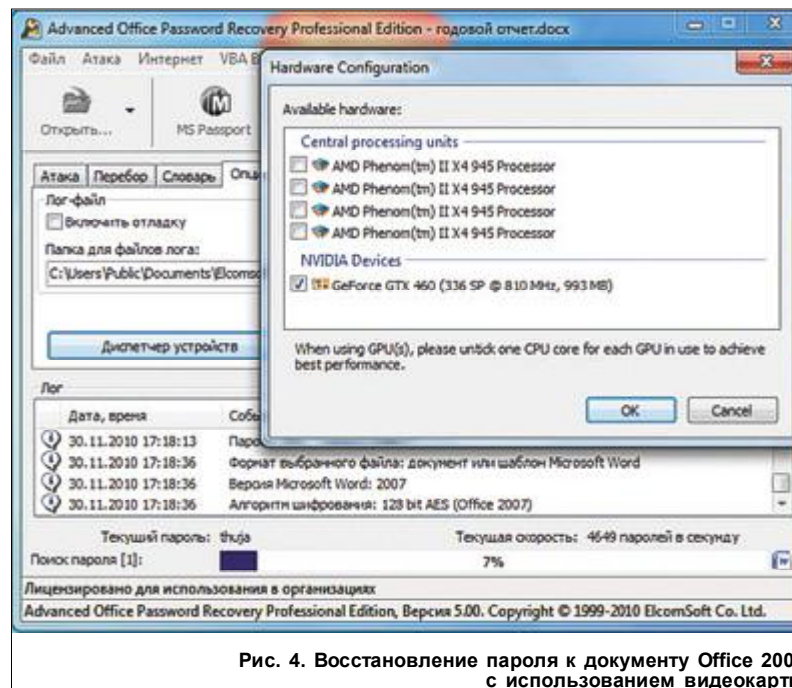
Advanced Office Password Recovery Professional Edition - годовой отчет.docx

Файл Атака Интернет VBA

Открыть... MS Passport

Атака Перебор Словарь Опц

Лог-файл

Включить отладку

Папка для файлов лога:

C:\Users\Public\Documents\Elcoms

Диспетчер устройств

Лог

| Дата, время | Собы |
|---|---|
| 30.11.2010 17:18:13 | Паро |
| 30.11.2010 17:18:36 | Формат выбранного файла: документ или шаблон Microsoft Word |
| 30.11.2010 17:18:36 | Версия Microsoft Word: 2007 |
| 30.11.2010 17:18:36 | Алгоритм шифрования: 128 bit AES (Office 2007) |

Текущий пароль: thuja

Текущая скорость: 4649 паролей в секунду

Поиск пароля [1]:

7%

Лицензировано для использования в организациях

Advanced Office Password Recovery Professional Edition, Версия 5.00. Copyright © 1999-2010 ElcomSoft Co. Ltd.

Hardware Configuration

Available hardware:

Central processing units

AMD Phenom(tm) II X4 945 Processor

AMD Phenom(tm) II X4 945 Processor

AMD Phenom(tm) II X4 945 Processor

AMD Phenom(tm) II X4 945 Processor

NVIDIA Devices

GeForce GTX 460 (336 SP @ 810 MHz, 993 MB)

When using GPU(s), please untick one CPU core for each GPU in use to achieve best performance.

OK

Cancel

Рис. 4. Восстановление пароля к документу Office 200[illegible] с использованием видеокарт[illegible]